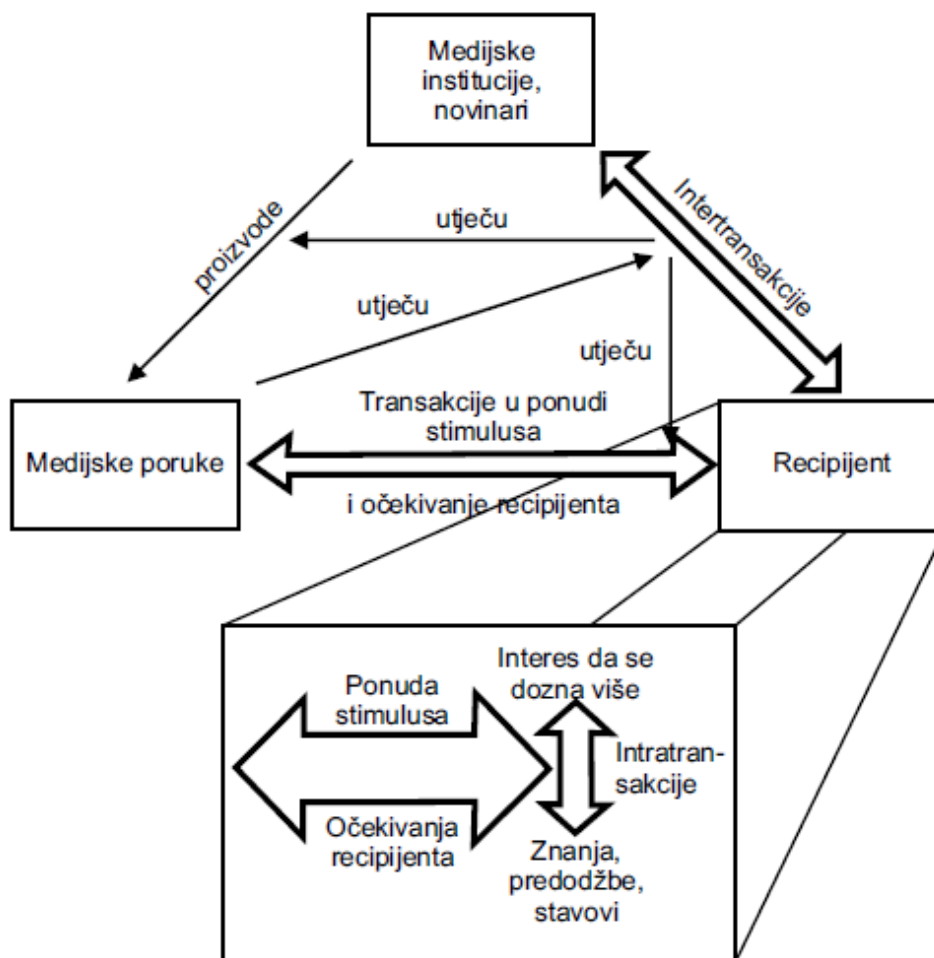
Medijske institucije, novinari

proizvode

utječu

Intertransakcije

utječu

utječu

Medijske poruke

Transakcije u ponudi stimulusa

i očekivanje recipijenta

Recipijent

Interes da se dozna više

Ponuda stimulusa

Intratransakcije

Očekivanja recipijenta

Znanja, predodžbe, stavovi